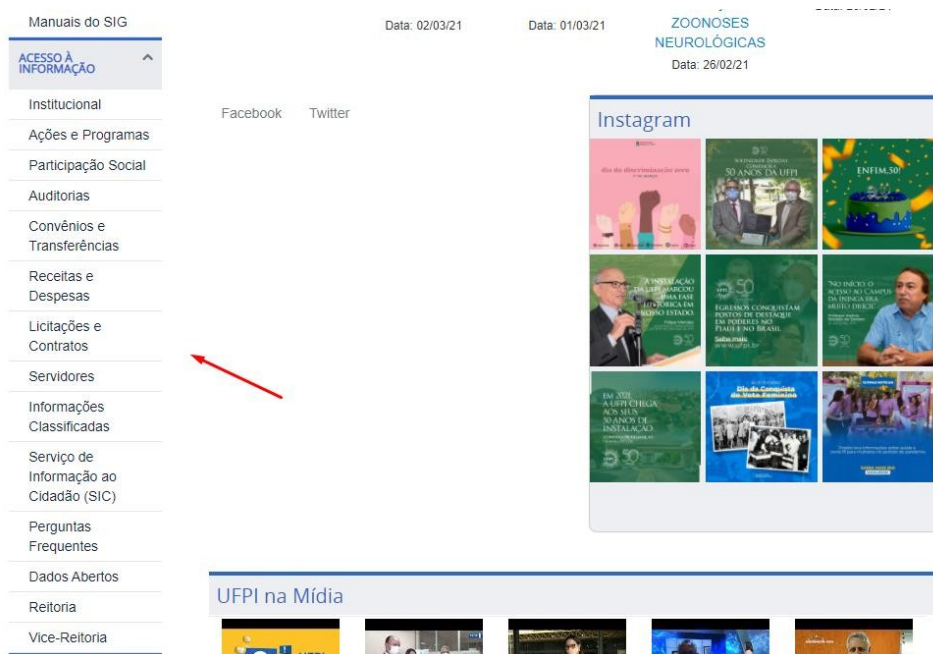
Manuais do SIG

ACESSO À INFORMAÇÃO

Institucional
Ações e Programas
Participação Social
Auditorias
Convênios e Transferências
Receitas e Despesas
Licitações e Contratos
Servidores
Informações Classificadas
Serviço de Informação ao Cidadão (SIC)
Perguntas Frequentes
Dados Abertos
Reitoria
Vice-Reitoria

Data: 02/03/21

Data: 01/03/21

ZOONOSES NEUROLÓGICAS
Data: 26/02/21

Facebook Twitter

Instagram

dia da discriminação zero

SOLENIDADE ESPECIAL CONSAGRA 50 ANOS DA UFPI

ENFIM,50!

A INSTALAÇÃO DA UFPI MARCOU UMA FASE HISTÓRICA EM NOSSO ESTADO.

EGRESSOS CONQUISTAM POSTOS DE DESTAQUE EM PODERES NO PIAUÍ E NO BRASIL
Saiba mais
www.ufpi.br

"NO INÍCIO O ACESSO AO CAMPUS DA IJINGA ERA MUITO DIFÍCIL"

EM 2021 A UFPI CHEGA AOS SEUS 50 ANOS DE INSTALAÇÃO

Dia da Conquista do Voto Feminino

UFPI na Mídia